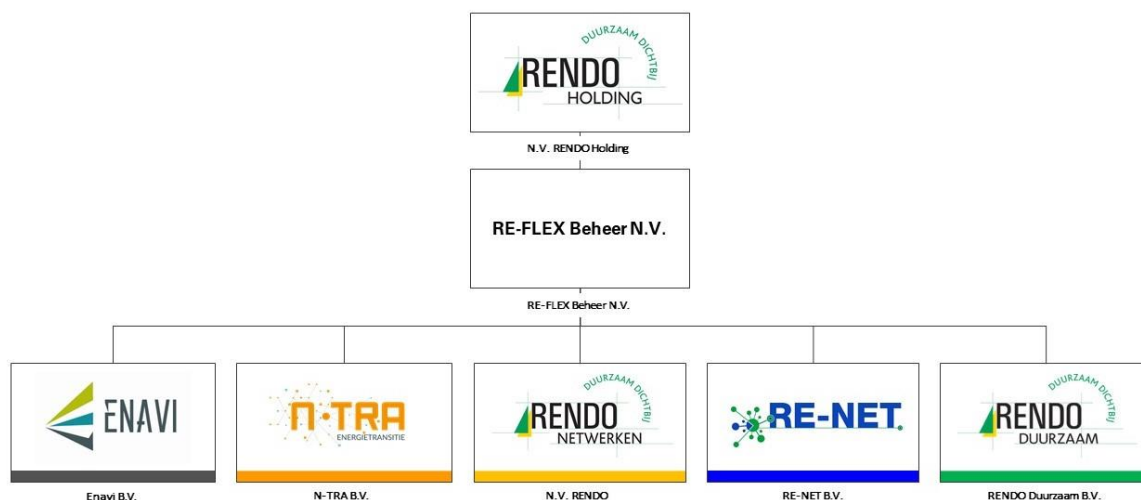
DUURZAAM DICHTBIJ
RENDO
HOLDING

N.V. RENDO Holding

RE-FLEX Beheer N.V.

RE-FLEX Beheer N.V.

ENAVI

Enavi B.V.

N·TRA
ENERGIETRANSITIE

N-TRA B.V.

DUURZAAM DICHTBIJ
RENDO
NETWERKEN

N.V. RENDO

RE-NET

RE-NET B.V.

DUURZAAM DICHTBIJ
RENDO
DUURZAAM

RENDO Duurzaam B.V.